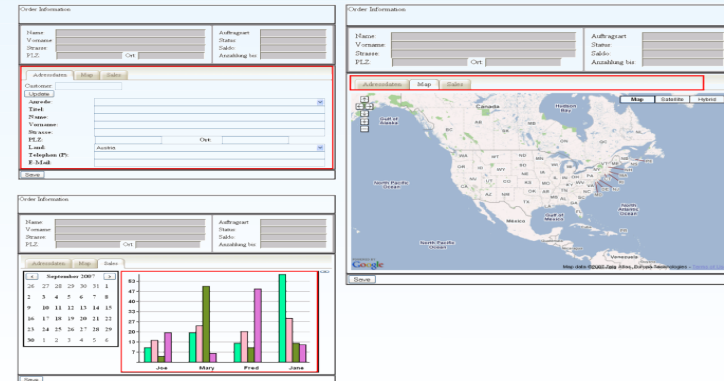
Order Information

Name: Auftragsart
Vorname: Status:
Strasse: Saldo:
PLZ: Ort: Anzahlung bis:

Adressdaten Map Sales

Customer:
Update
Anrede:
Titel:
Name:
Vorname:
Strasse:
PLZ: Ort:
Land: Austria
Telephon (P):
E-Mail:

Save

Order Information

Name: Auftragsart
Vorname: Status:
Strasse: Saldo:
PLZ: Ort: Anzahlung bis:

Adressdaten Map Sales

< September 2007 >

| | | | | | | |
|---|---|---|---|---|---|---|
| 26 | 27 | 28 | 29 | 30 | 31 | 1 |
| 2 | 3 | 4 | 5 | 6 | 7 | 8 |
| 9 | 10 | 11 | 12 | 13 | 14 | 15 |
| 16 | 17 | 18 | 19 | 20 | 21 | 22 |
| 23 | 24 | 25 | 26 | 27 | 28 | 29 |
| 30 | 1 | 2 | 3 | 4 | 5 | 6 |

47
43
39
35
31
27
23
19
15
11
7
3

Joe Mary Fred Jane

Save

Order Information

Name: Auftragsart
Vorname: Status:
Strasse: Saldo:
PLZ: Ort: Anzahlung bis:

Adressdaten Map Sales

Map Satellite Hybrid

Canada
Hudson Bay
Gulf of Alaska
North Pacific Ocean
Gulf of Mexico
México
North Atlantic Ocean
North Pacific Ocean
Venezuela
Google
Map data ©2007 Tele Atlas, Europa Technologies - Terms of Use

Save